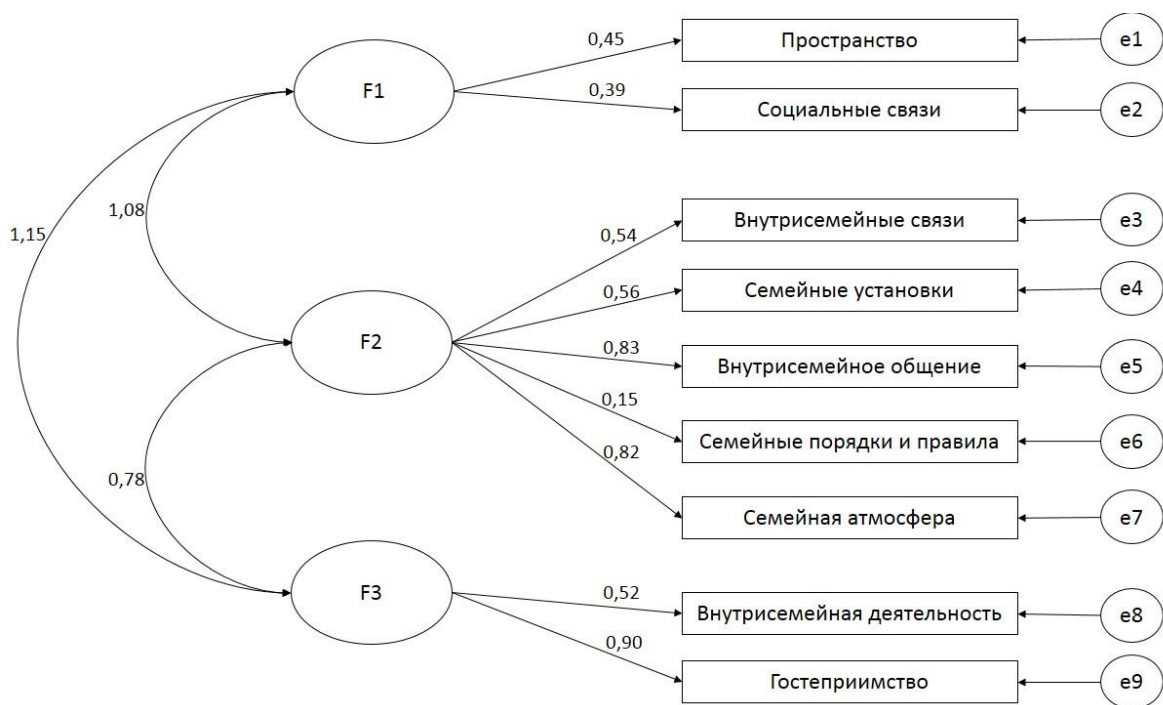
F1
0,45
Пространство
e1
0,39
Социальные связи
e2

1,15
1,08

F2
0,54
Внутрисемейные связи
e3
0,56
Семейные установки
e4
0,83
Внутрисемейное общение
e5
0,15
Семейные порядки и правила
e6
0,82
Семейная атмосфера
e7

0,78

F3
0,52
Внутрисемейная деятельность
e8
0,90
Гостеприимство
e9